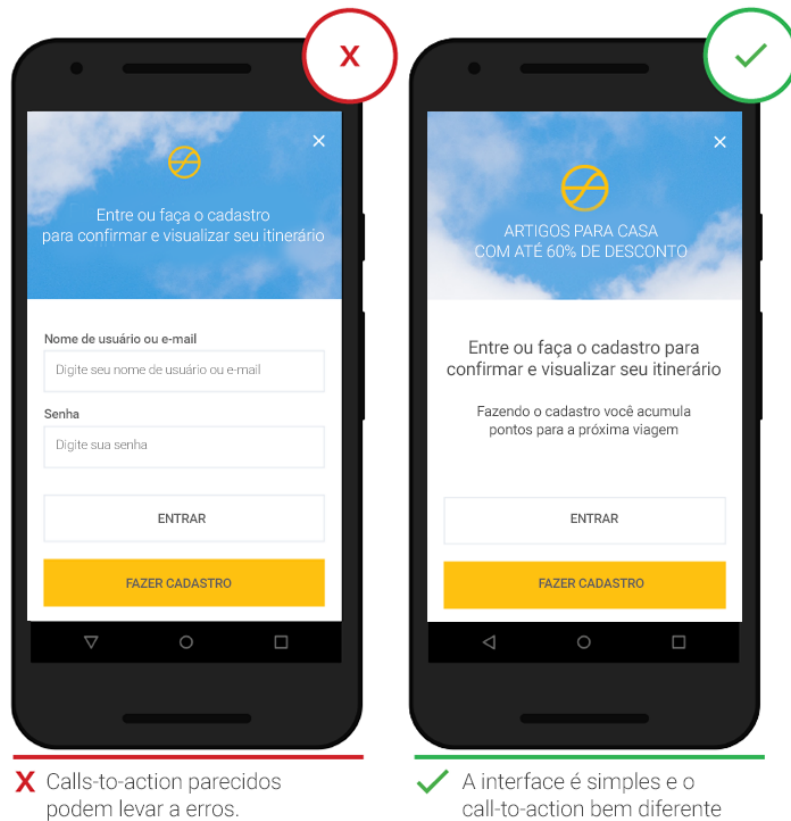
X

Entre ou faça o cadastro para confirmar e visualizar seu itinerário

Nome de usuário ou e-mail

Digite seu nome de usuário ou e-mail

Senha

Digite sua senha

ENTRAR

FAZER CADASTRO

ARTIGOS PARA CASA COM ATÉ 60% DE DESCONTO

Entre ou faça o cadastro para confirmar e visualizar seu itinerário

Fazendo o cadastro você acumula pontos para a próxima viagem

ENTRAR

FAZER CADASTRO

X Calls-to-action parecidos podem levar a erros.

A interface é simples e o call-to-action bem diferente